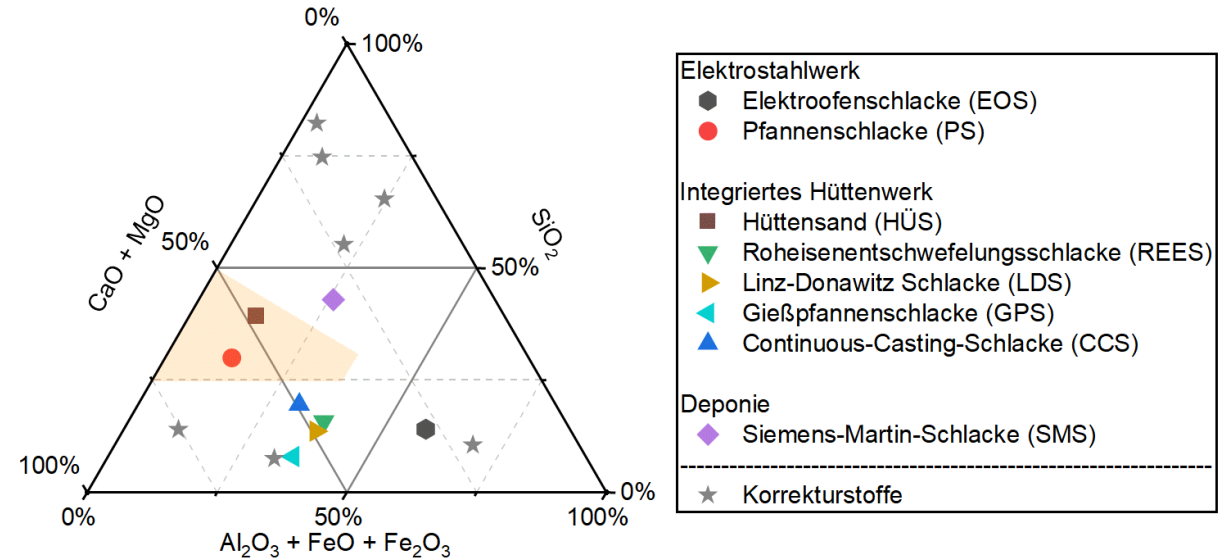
0%
100%
CaO + MgO
50%
SiO$_2$
50%
100%
0%
0%
50%
100%
Al$_2$O$_3$ + FeO + Fe$_2$O$_3$

Elektrostahlwerk
Elektroofenschlacke (EOS)
Pfannenschlacke (PS)

Integriertes Hüttenwerk
Hüttensand (HÜS)
Roheisenentschwefelungsschlacke (REES)
Linz-Donawitz Schlacke (LDS)
Gießpfannenschlacke (GPS)
Continuous-Casting-Schlacke (CCS)

Deponie
Siemens-Martin-Schlacke (SMS)

Korrekturstoffe